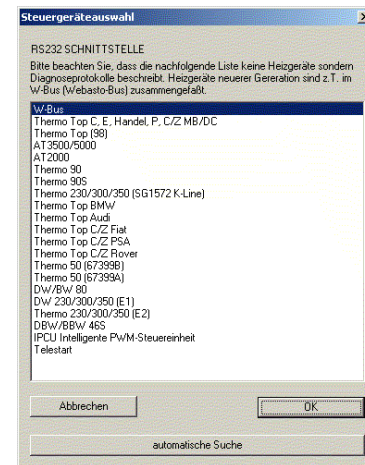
Steuergeräteauswahl

RS232 SCHNITTSTELLE

Bitte beachten Sie, dass die nachfolgende Liste keine Heizgeräte sondern Diagnoseprotokolle beschreibt. Heizgeräte neuerer Generation sind z.T. im W-Bus (Webasto-Bus) zusammengefaßt.

W-Bus
Thermo Top C, E, Handel, P, C/Z MB/DC
Thermo Top (98)
AT3500/5000
AT2000
Thermo 90
Thermo 90S
Thermo 230/300/350 (SG1572 K-Line)
Thermo Top BMW
Thermo Top Audi
Thermo Top C/Z Fiat
Thermo Top C/Z PSA
Thermo Top C/Z Rover
Thermo 50 (67399B)
Thermo 50 (67399A)
DW/BW 80
DW 230/300/350 (E1)
Thermo 230/300/350 (E2)
DBW/BBW 46S
IPCU Intelligente PWM-Steuereinheit
Telestart

Abbrechen

OK

automatische Suche